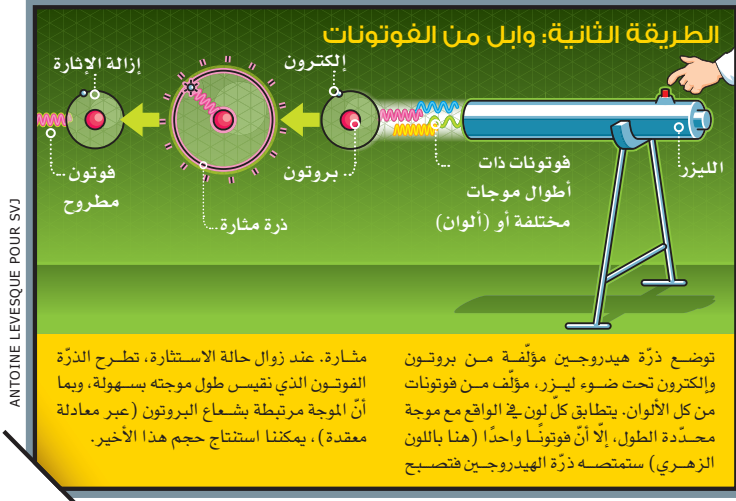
الطريقة الثانية: وابل من الفوتونات

إلكترون

إزالة الإثارة

فوتون مطروح

بروتون

ذرة مثارة

فوتونات ذات أطوال موجات مختلفة أو (ألوان)

الليزر

ANTOINE LEVESQUE POUR SVJ

توضع ذرّة هيدروجين مؤلّفة من بروتون وإلكترون تحت ضوء ليزر، مؤلّف من فوتونات من كل الألوان. يتطابق كلّ لون في الواقع مع موجة محدّدة الطول، إلّا أنّ فوتونًا واحدًا (هنا باللون الزهري) ستمتصه ذرّة الهيدروجين فتصبح

مثارة. عند زوال حالة الاستثارة، تطرح الذرّة الفوتون الذي نقيس طول موجته بسهولة، وبما أنّ الموجة مرتبطة بشعاع البروتون (عبر معادلة معقدة)، يمكننا استنتاج حجم هذا الأخير.